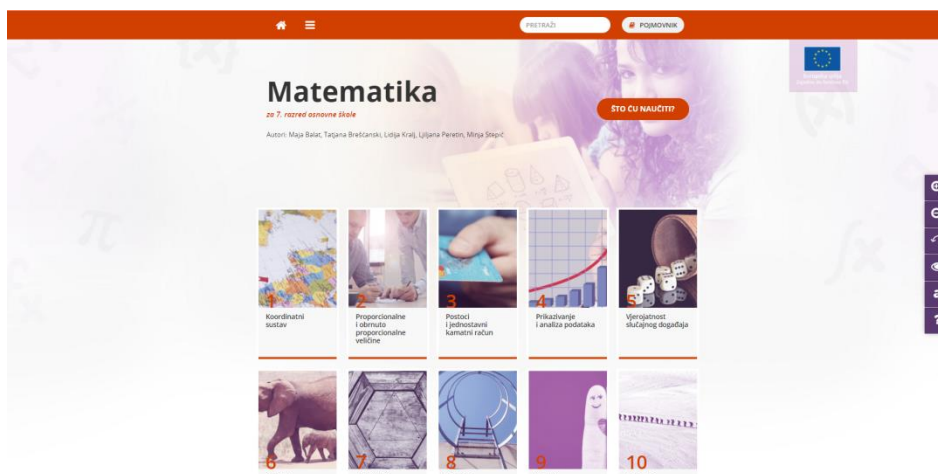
PRETRAŽI

# POJMOVNIK

Matematika

za 7. razred osnovne škole

Autori: Maja Balat, Tatjana Brečanski, Lidija Kralj, Ljiljana Peretin, Minja Štepić

ŠTO ĆU NAUČITI?

1
Koordinatni sustav

2
Proporcionalne i obrnuto proporcionalne veličine

3
Postoci i jednostavni kamatni račun

4
Prikazivanje i analiza podataka

5
Vjerojatnost slučajnog događaja

6

7

8

9

10